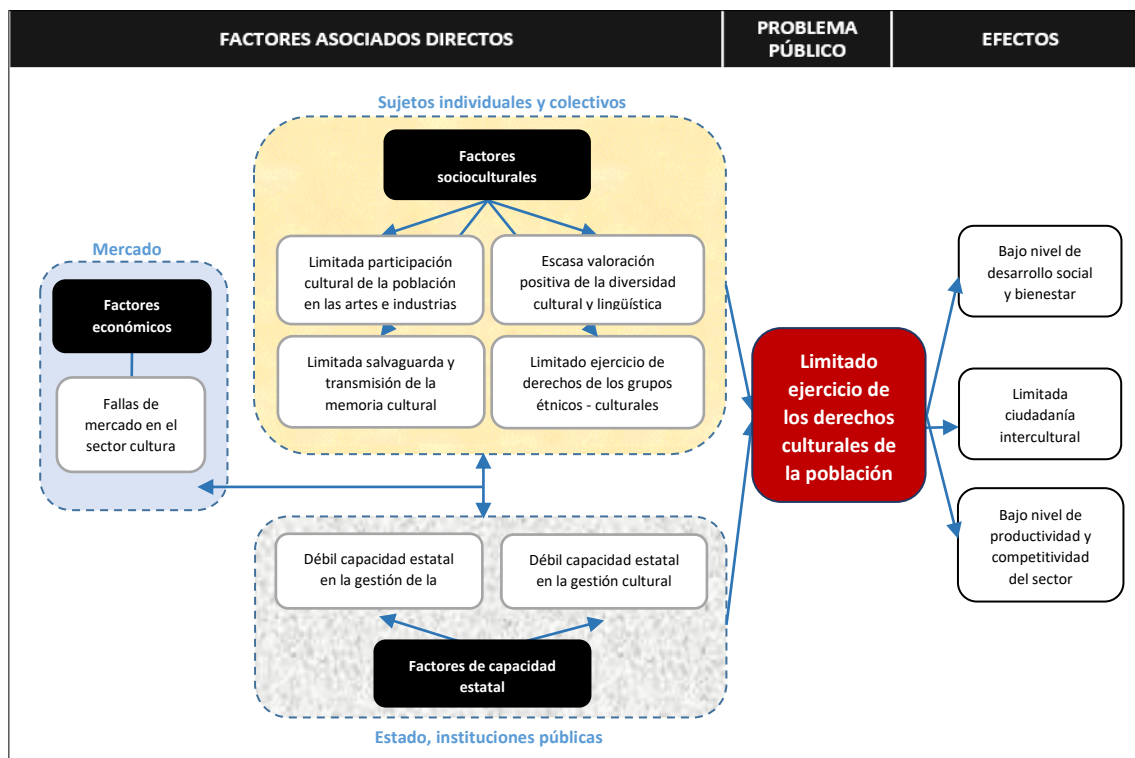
FACTORES ASOCIADOS DIRECTOS

PROBLEMA PÚBLICO

EFECTOS

Sujetos individuales y colectivos

Factores socioculturales

Limitada participación cultural de la población en las artes e industrias

Escasa valoración positiva de la diversidad cultural y lingüística

Limitada salvaguarda y transmisión de la memoria cultural

Limitado ejercicio de derechos de los grupos étnicos - culturales

Mercado

Factores económicos

Fallas de mercado en el sector cultura

Débil capacidad estatal en la gestión de la

Débil capacidad estatal en la gestión cultural

Factores de capacidad estatal

Estado, instituciones públicas

Limitado ejercicio de los derechos culturales de la población

Bajo nivel de desarrollo social y bienestar

Limitada ciudadanía intercultural

Bajo nivel de productividad y competitividad del sector